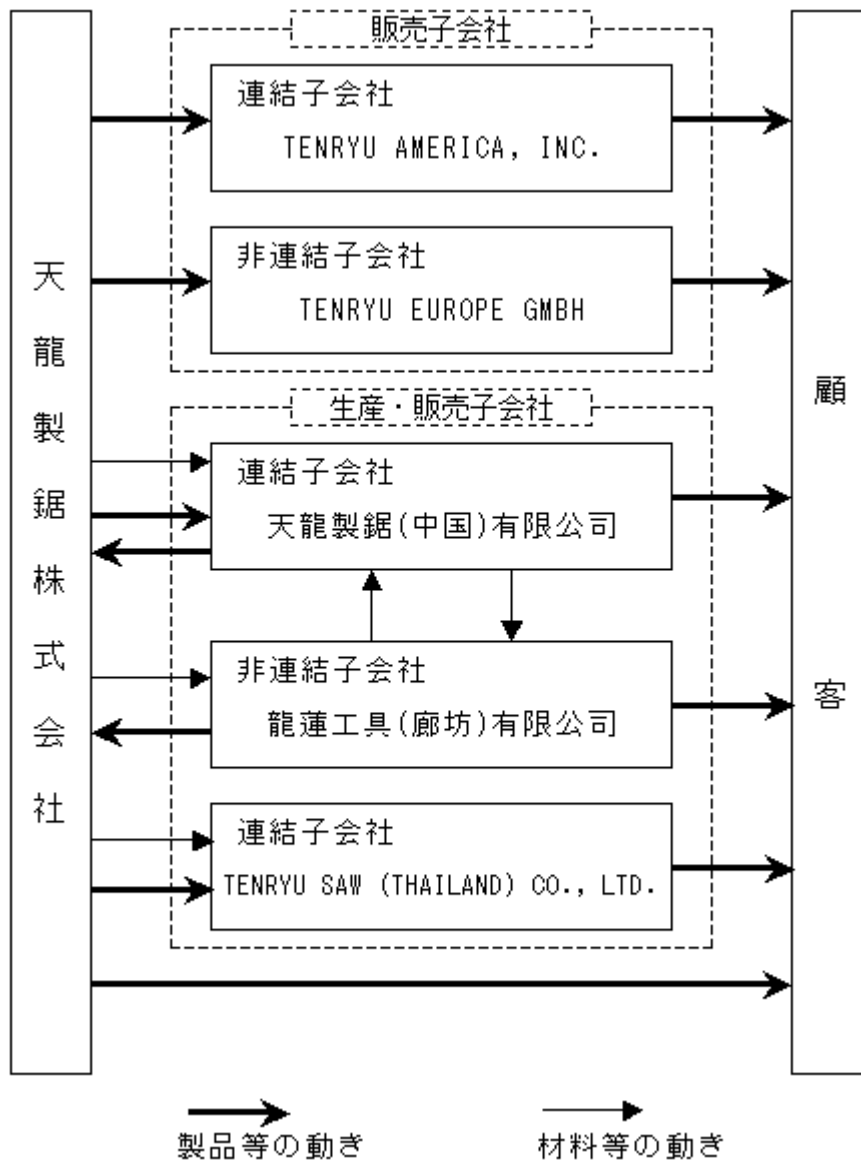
天龍製鋸株式会社

販売子会社

連結子会社
TENRYU AMERICA, INC.

非連結子会社
TENRYU EUROPE GMBH

生産・販売子会社

連結子会社
天龍製鋸(中国)有限公司

非連結子会社
龍運工具(廊坊)有限公司

連結子会社
TENRYU SAW (THAILAND) CO., LTD.

顧客

製品等の動き

材料等の動き